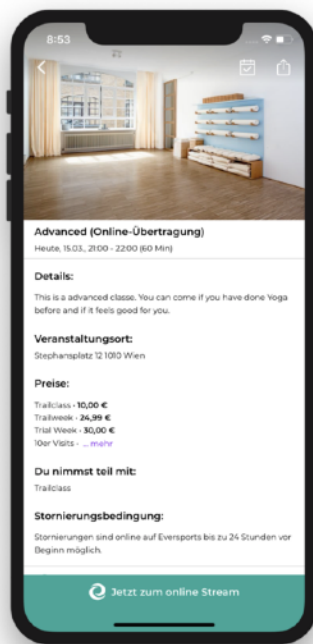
8:53

Advanced (Online-Übertragung)

Heute, 15.03., 21:00 - 22:00 (60 Min)

Details:

This is a advanced classe. You can come if you have done Yoga before and if it feels good for you.

Veranstaltungsort:

Stephansplatz 12 1010 Wien

Preise:

Trailclass - 10,00 €
Trailweek - 24,99 €
Trial Week - 30,00 €
10er Visits - ... mehr

Du nimmst teil mit:

Trailclass

Stornierungsbedingung:

Stornierungen sind online auf Eversports bis zu 24 Stunden vor Beginn möglich.

Jetzt zum online Stream